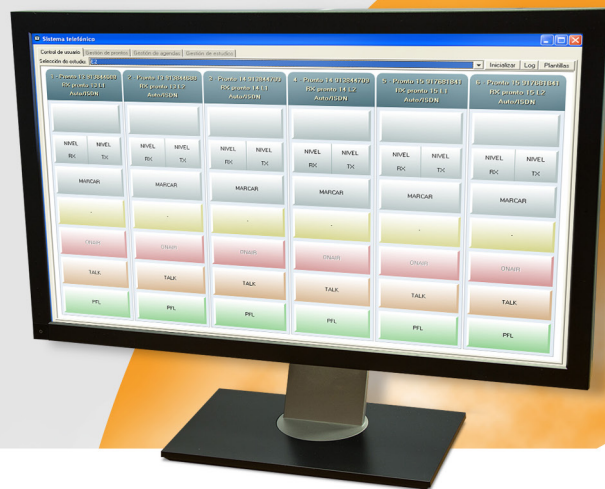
Sistema telefónico

Control de usuario | Gestión de prontos | Gestión de agendas | Gestión de estudios

Selección de estudio: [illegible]

Inicializar | Log | Plantillas

1 - Pronto 13 913044699 RX pronto 13.1.1 Auto/ISDN

2 - Pronto 13 913044699 RX pronto 13.1.2 Auto/ISDN

3 - Pronto 14 913044700 RX pronto 14.1.1 Auto/ISDN

4 - Pronto 14 913044700 RX pronto 14.1.2 Auto/ISDN

5 - Pronto 15 917881841 RX pronto 15.1.1 Auto/ISDN

6 - Pronto 15 917881841 RX pronto 15.1.2 Auto/ISDN

NIVEL RX | NIVEL TX
NIVEL RX | NIVEL TX
NIVEL RX | NIVEL TX
NIVEL RX | NIVEL TX
NIVEL RX | NIVEL TX
NIVEL RX | NIVEL TX

MARCAR
MARCAR
MARCAR
MARCAR
MARCAR
MARCAR

-
-
-
-
-
-

ONAIR
ONAIR
ONAIR
ONAIR
ONAIR
ONAIR

TALK
TALK
TALK
TALK
TALK
TALK

PFL
PFL
PFL
PFL
PFL
PFL